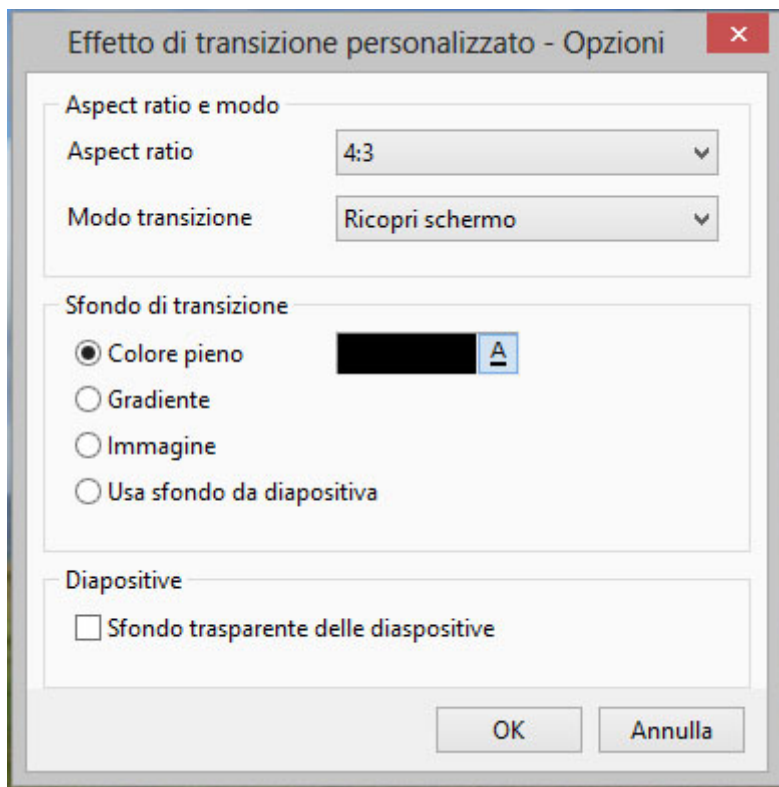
Effetto di transizione personalizzato - Opzioni
×

Aspect ratio e modo
Aspect ratio
4:3
Modo transizione
Ricopri schermo

Sfondo di transizione
Colore pieno
A
Gradiente
Immagine
Usa sfondo da diapositiva

Diapositive
Sfondo trasparente delle diaspositive

OK
Annulla